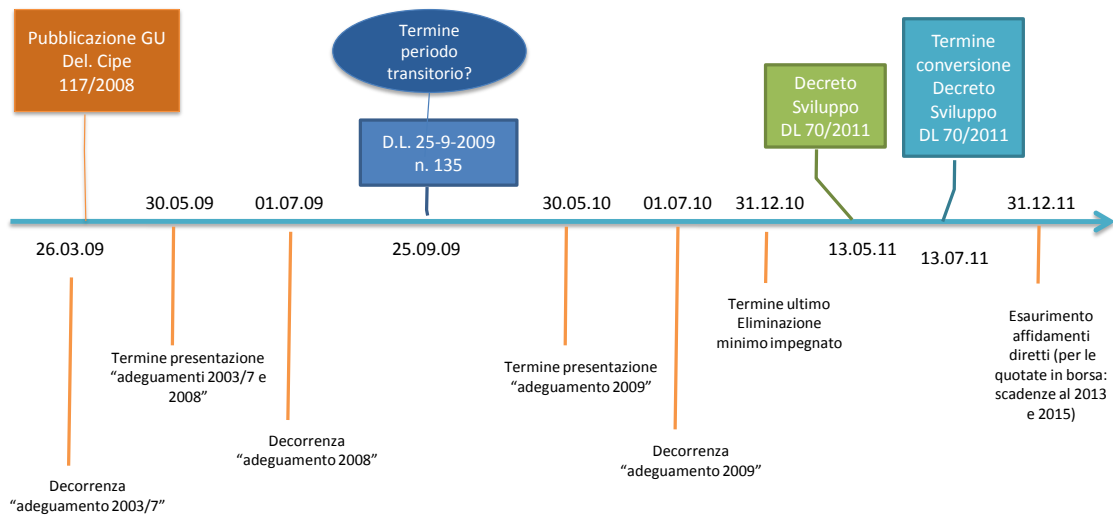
Pubblicazione GU
Del. Cipe
117/2008

Termine periodo transitorio?

D.L. 25-9-2009 n. 135

Decreto Sviluppo DL 70/2011

Termine conversione Decreto Sviluppo DL 70/2011

26.03.09

30.05.09

01.07.09

25.09.09

30.05.10

01.07.10

31.12.10

13.05.11

13.07.11

31.12.11

Decorrenza
"adeguamento 2003/7"

Termine presentazione
"adeguamenti 2003/7 e 2008"

Decorrenza
"adeguamento 2008"

Termine presentazione
"adeguamento 2009"

Decorrenza
"adeguamento 2009"

Termine ultimo
Eliminazione
minimo impegnato

Esaurimento affidamenti diretti (per le quotate in borsa: scadenze al 2013 e 2015)